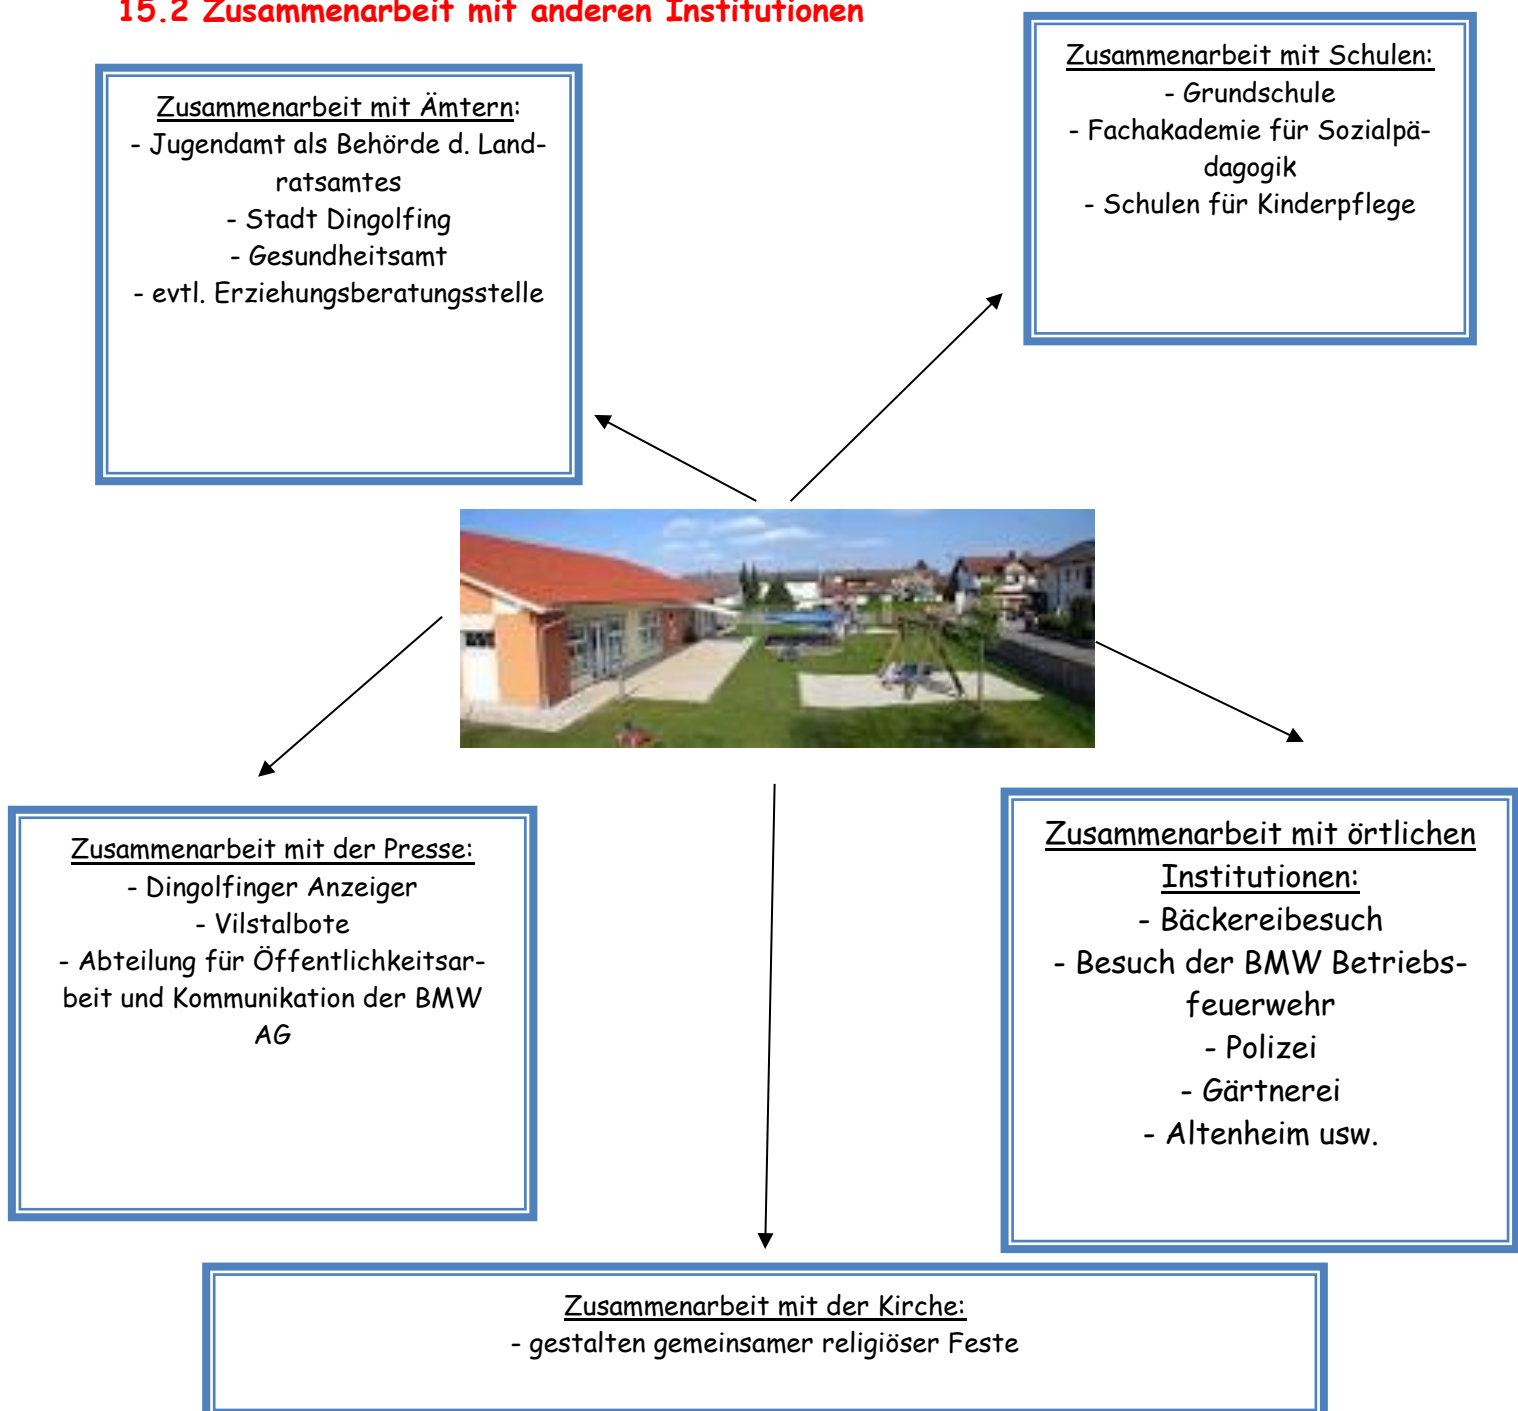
15.2 Zusammenarbeit mit anderen Institutionen

Zusammenarbeit mit Ämtern:
- Jugendamt als Behörde d. Landratsamtes
- Stadt Dingolfing
- Gesundheitsamt
- evtl. Erziehungsberatungsstelle

Zusammenarbeit mit Schulen:
- Grundschule
- Fachakademie für Sozialpädagogik
- Schulen für Kinderpflege

Zusammenarbeit mit der Presse:
- Dingolfinger Anzeiger
- Vilstalbote
- Abteilung für Öffentlichkeitsarbeit und Kommunikation der BMW AG

Zusammenarbeit mit örtlichen Institutionen:
- Bäckereibesuch
- Besuch der BMW Betriebsfeuerwehr
- Polizei
- Gärtnerei
- Altenheim usw.

Zusammenarbeit mit der Kirche:
- gestalten gemeinsamer religiöser Feste